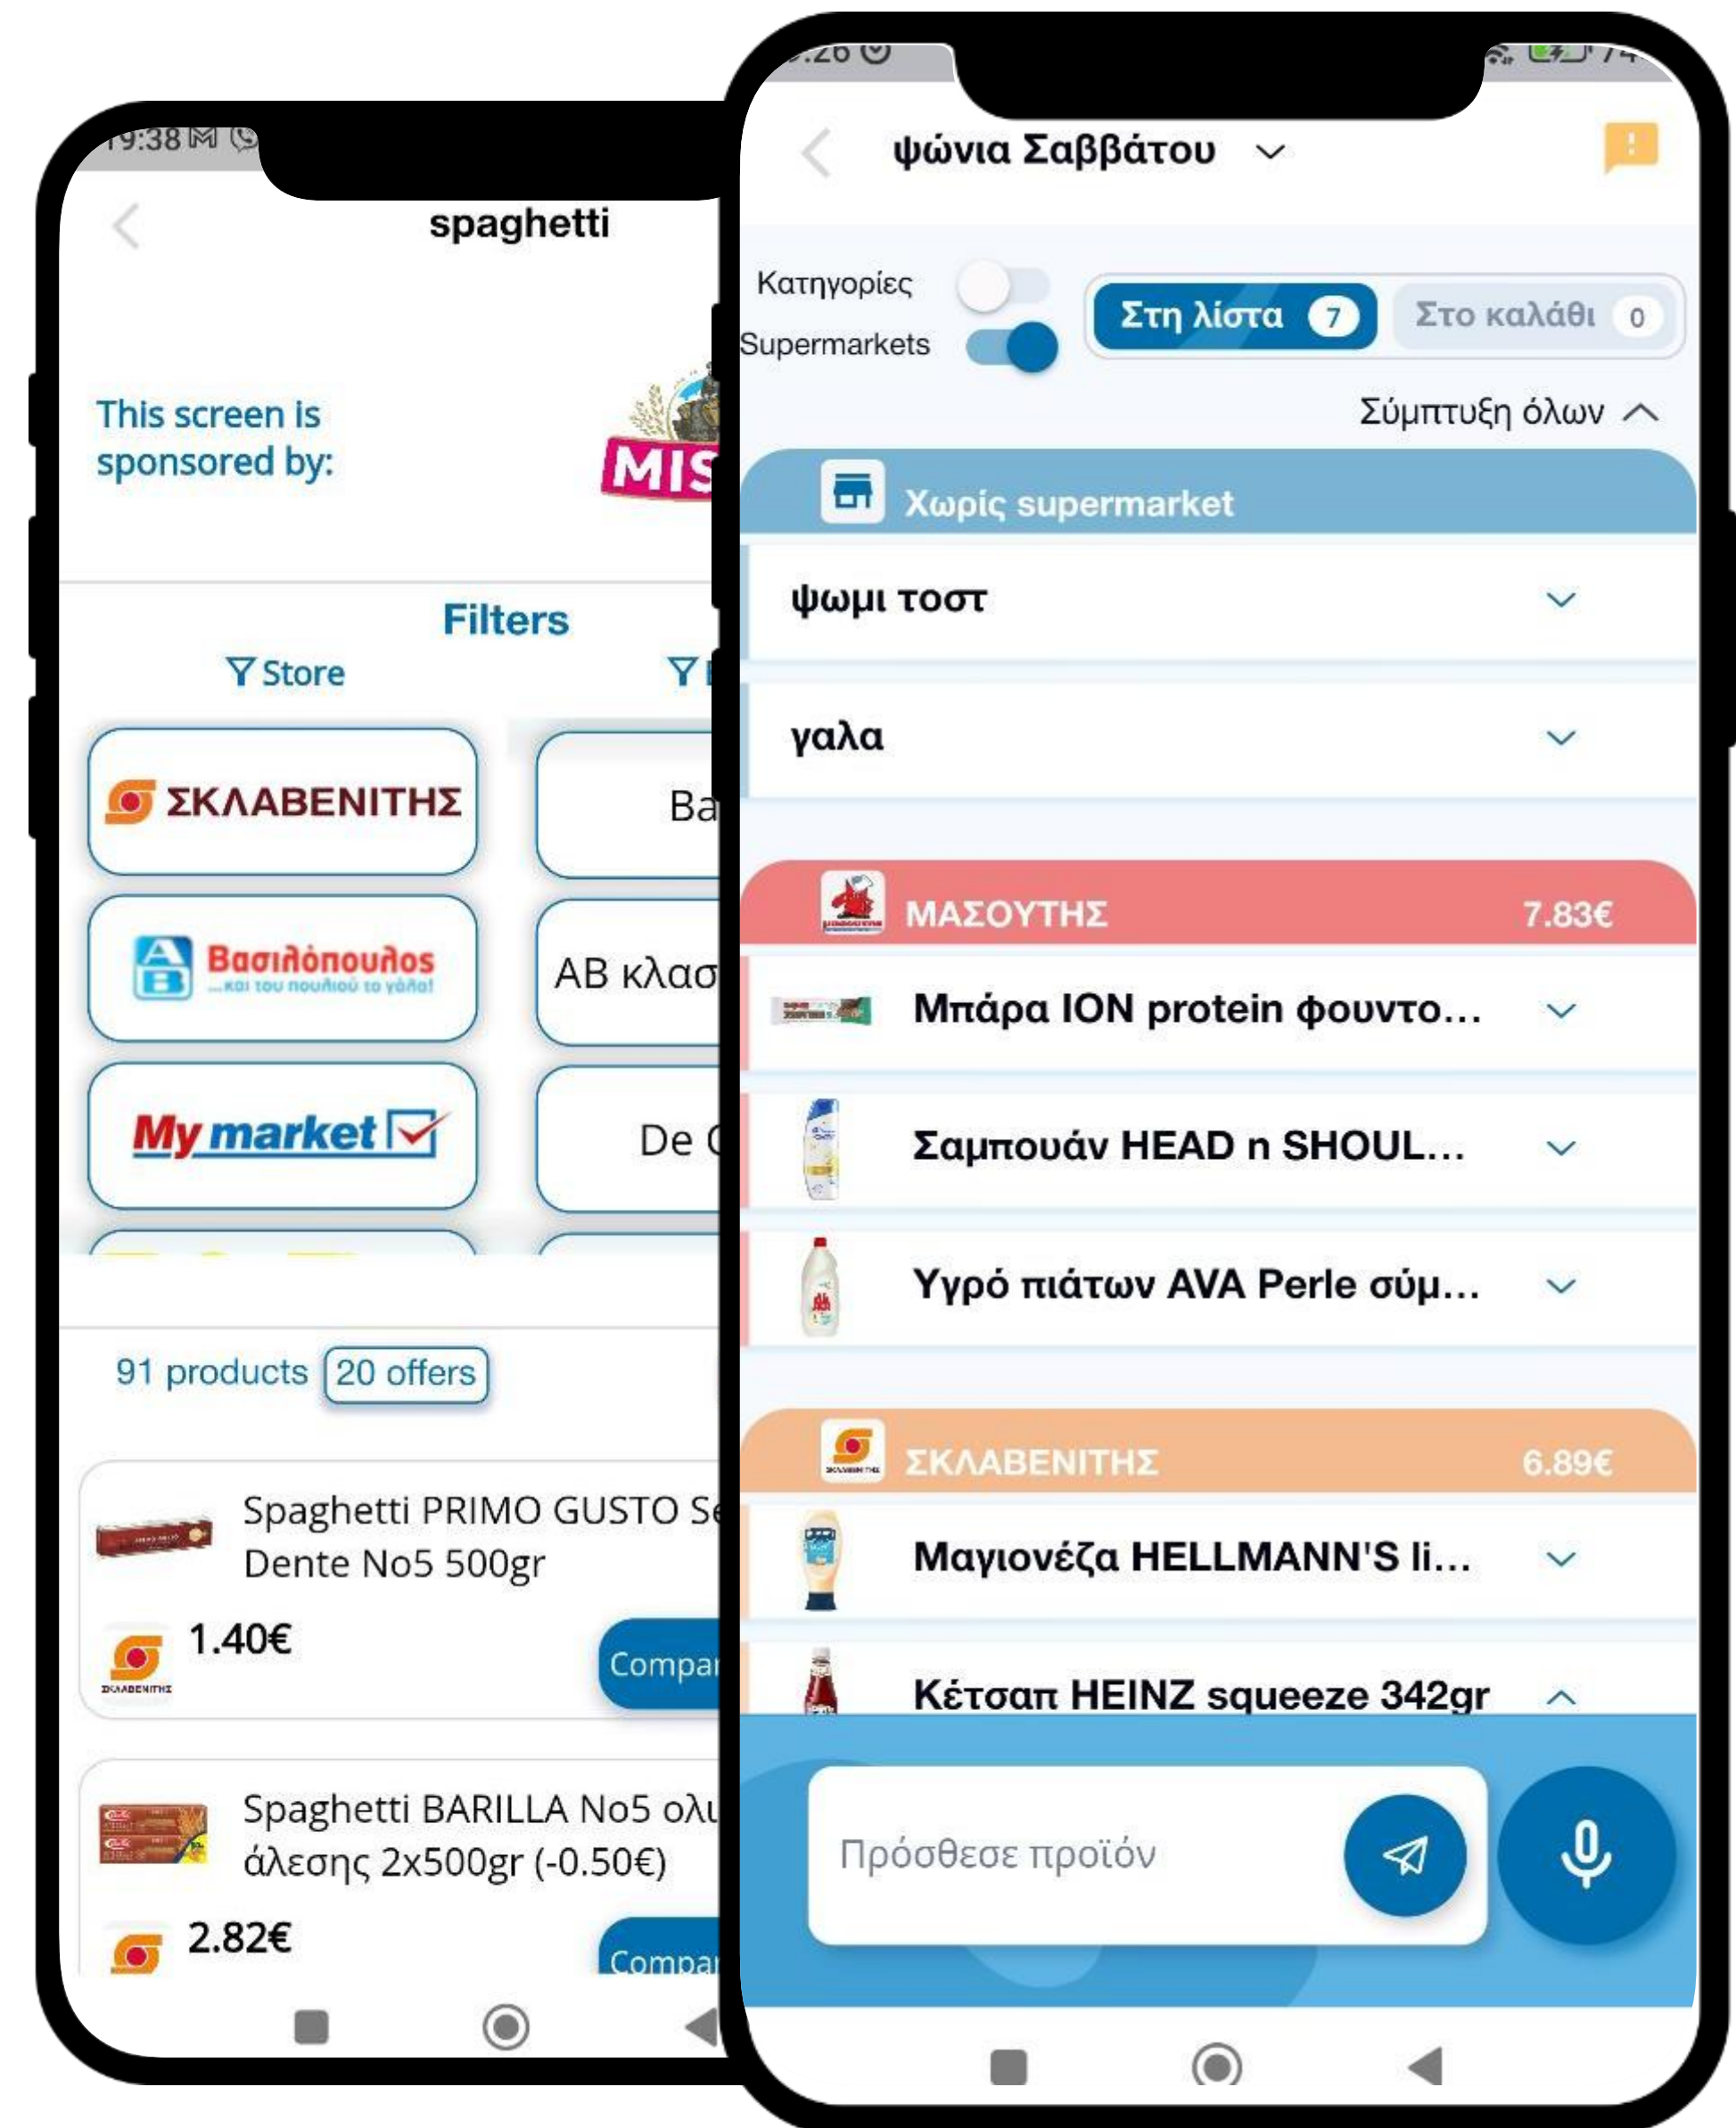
19:38

spaghetti

This screen is sponsored by:

MIS

Filters

Store

ΣΚΛΑΒΕΝΙΤΗΣ

Ba

Βασιλόπουλος ...και του πουλιού το γάλα!

AB κλασ

My market

De

91 products

20 offers

Spaghetti PRIMO GUSTO Se Dente No5 500gr

1.40€

Compar

Spaghetti BARILLA No5 ολ άλεσης 2x500gr (-0.50€)

2.82€

Compar

ψώνια Σαββάτου

Κατηγορίες

Supermarkets

Στη λίστα 7

Στο καλάθι 0

Σύμπτυξη όλων

Χωρίς supermarket

ψωμι τοστ

γαλα

ΜΑΣΟΥΤΗΣ 7.83€

Μπάρα ION protein φουντο...

Σαμπουάν HEAD n SHOUL...

Υγρό πιάτων AVA Perle σύμ...

ΣΚΛΑΒΕΝΙΤΗΣ 6.89€

Μαγιονέζα HELLMANN'S li...

Κέτσαπ HEINZ squeeze 342gr

Πρόσθεσε προϊόν